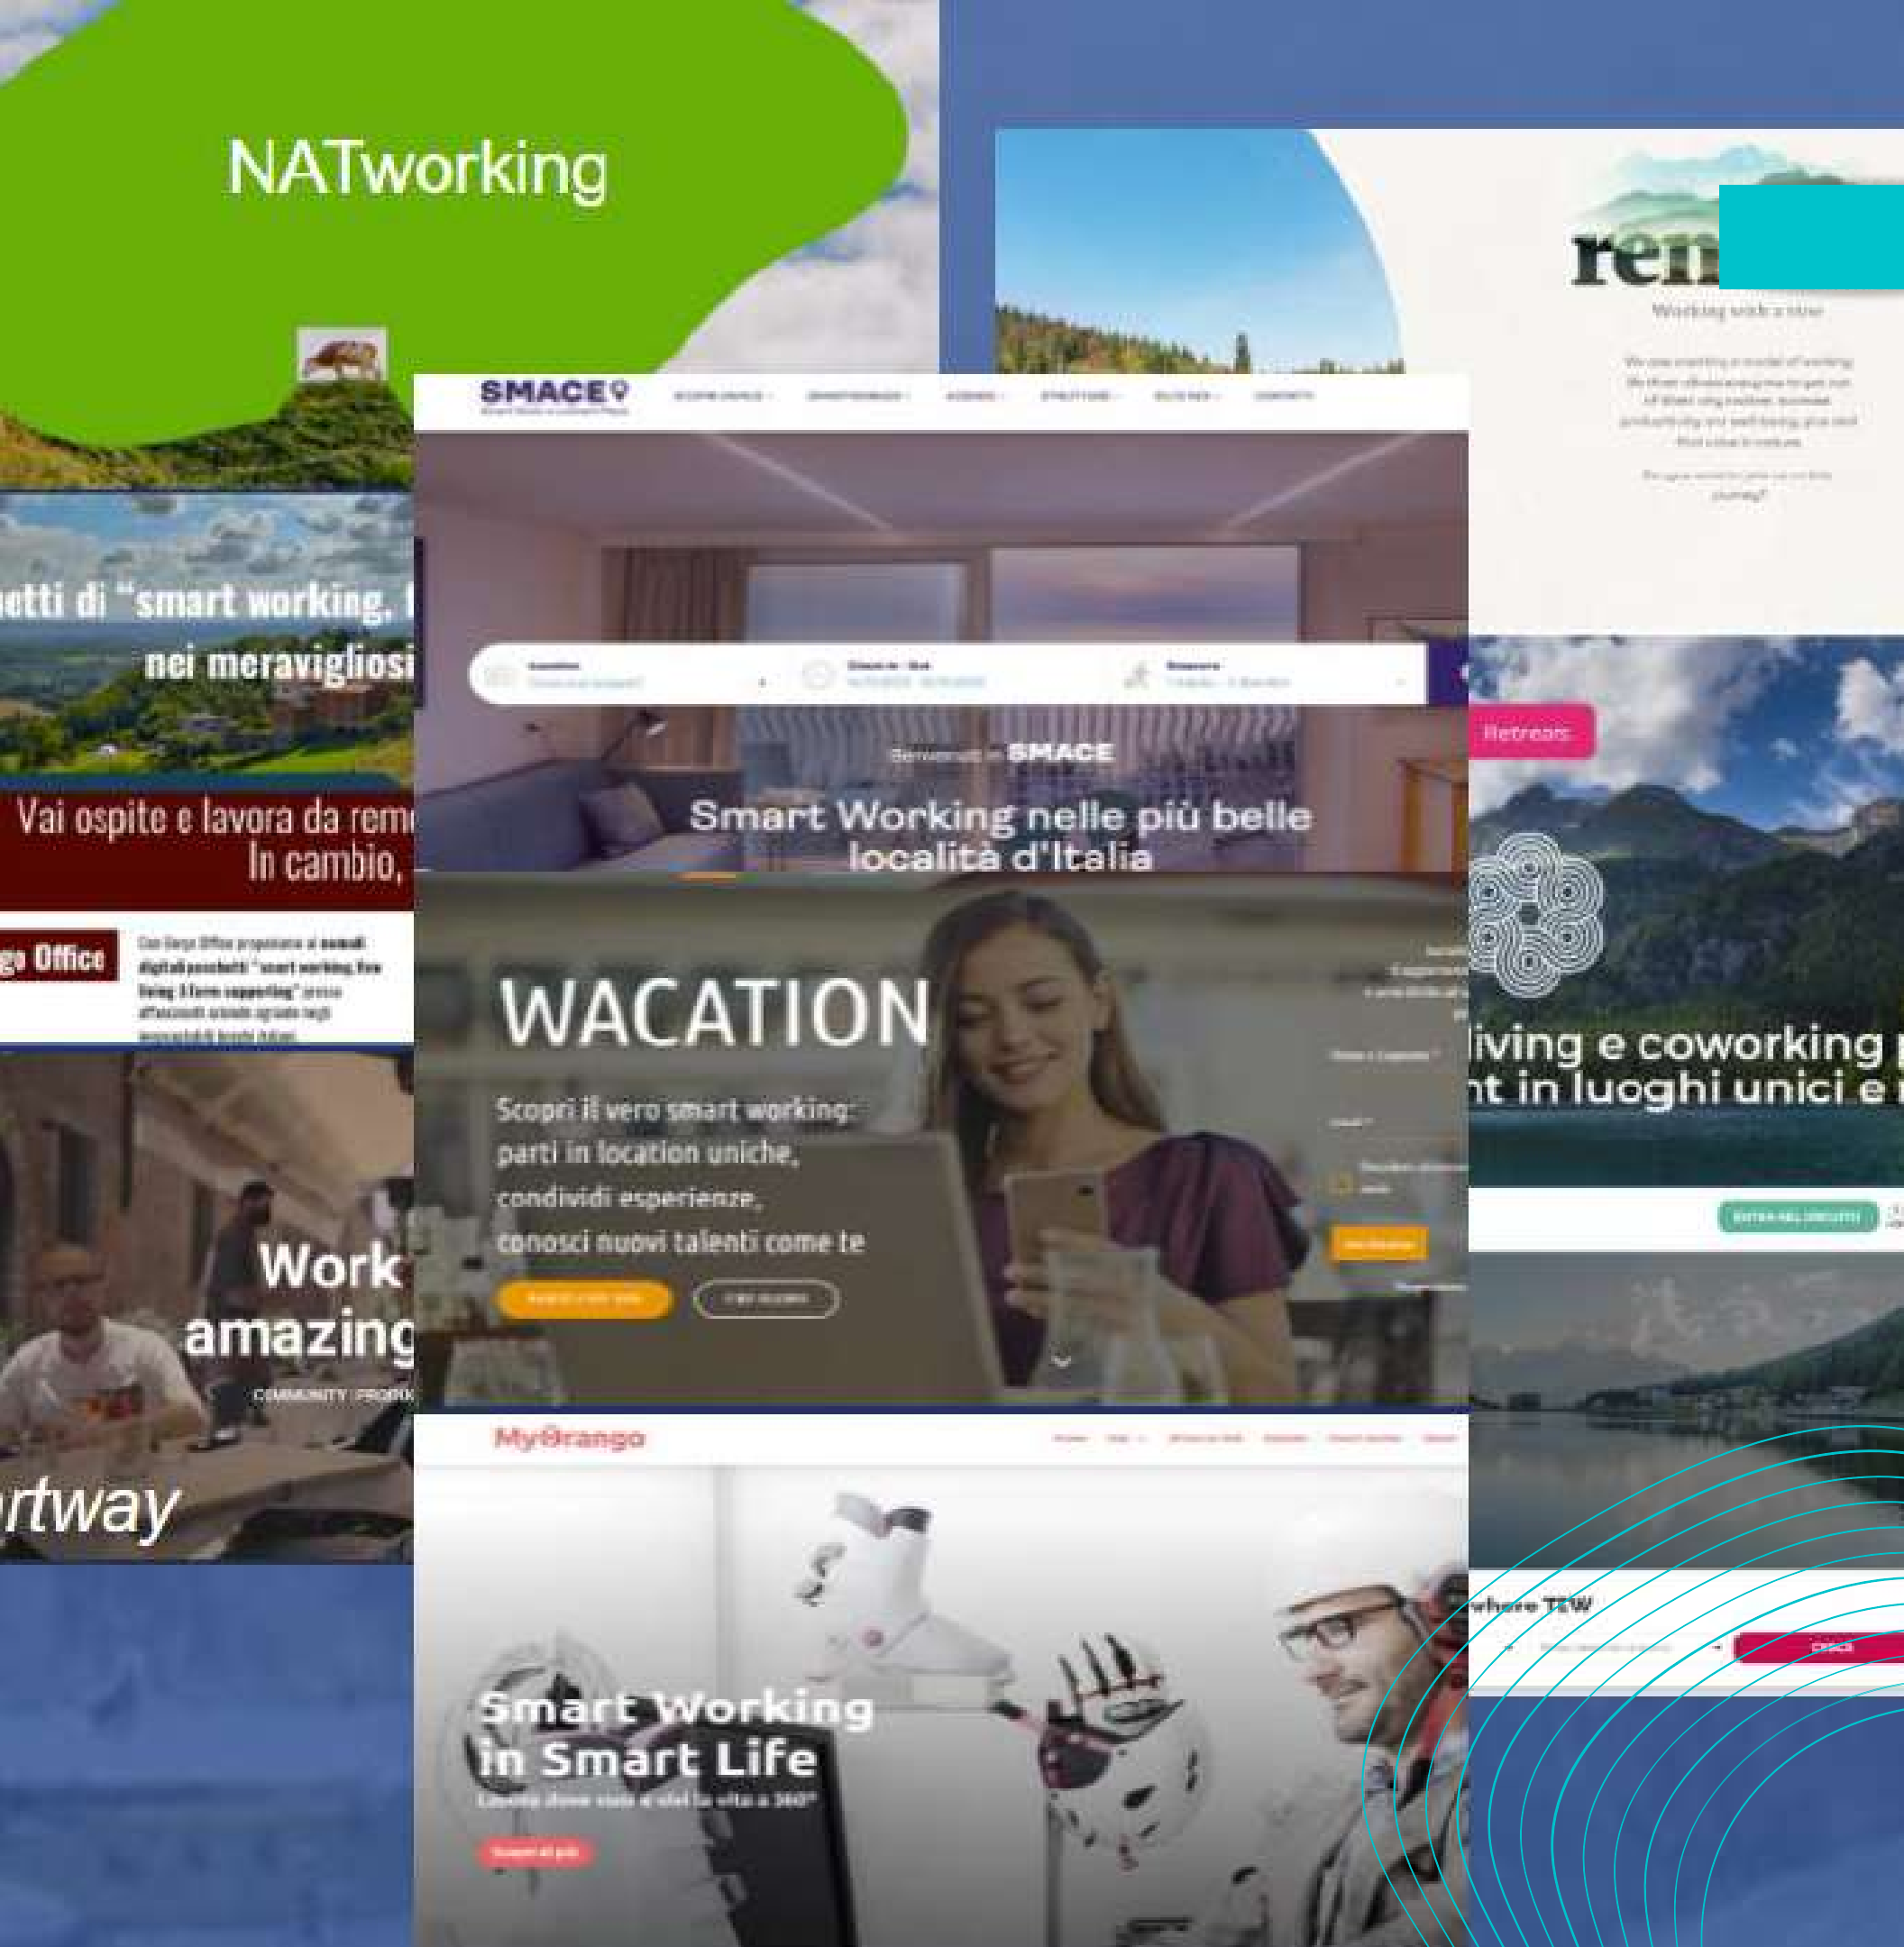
NATworking

rem

Working with a view

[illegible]

SMACE

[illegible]

Benvenuti in SMACE

Smart Working nelle più belle località d'Italia

etti di "smart working, nei meravigliosi

Vai ospite e lavora da rem In cambio,

go Office

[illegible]

WACATION

Scopri il vero smart working: parti in location uniche, condividi esperienze, conosci nuovi talenti come te

Retreats

living e coworking nt in luoghi unici e

Work amazing

COMMUNITY PROPRI

rtway

MyOrango

Smart Working in Smart Life

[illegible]

where TEW

CERCA